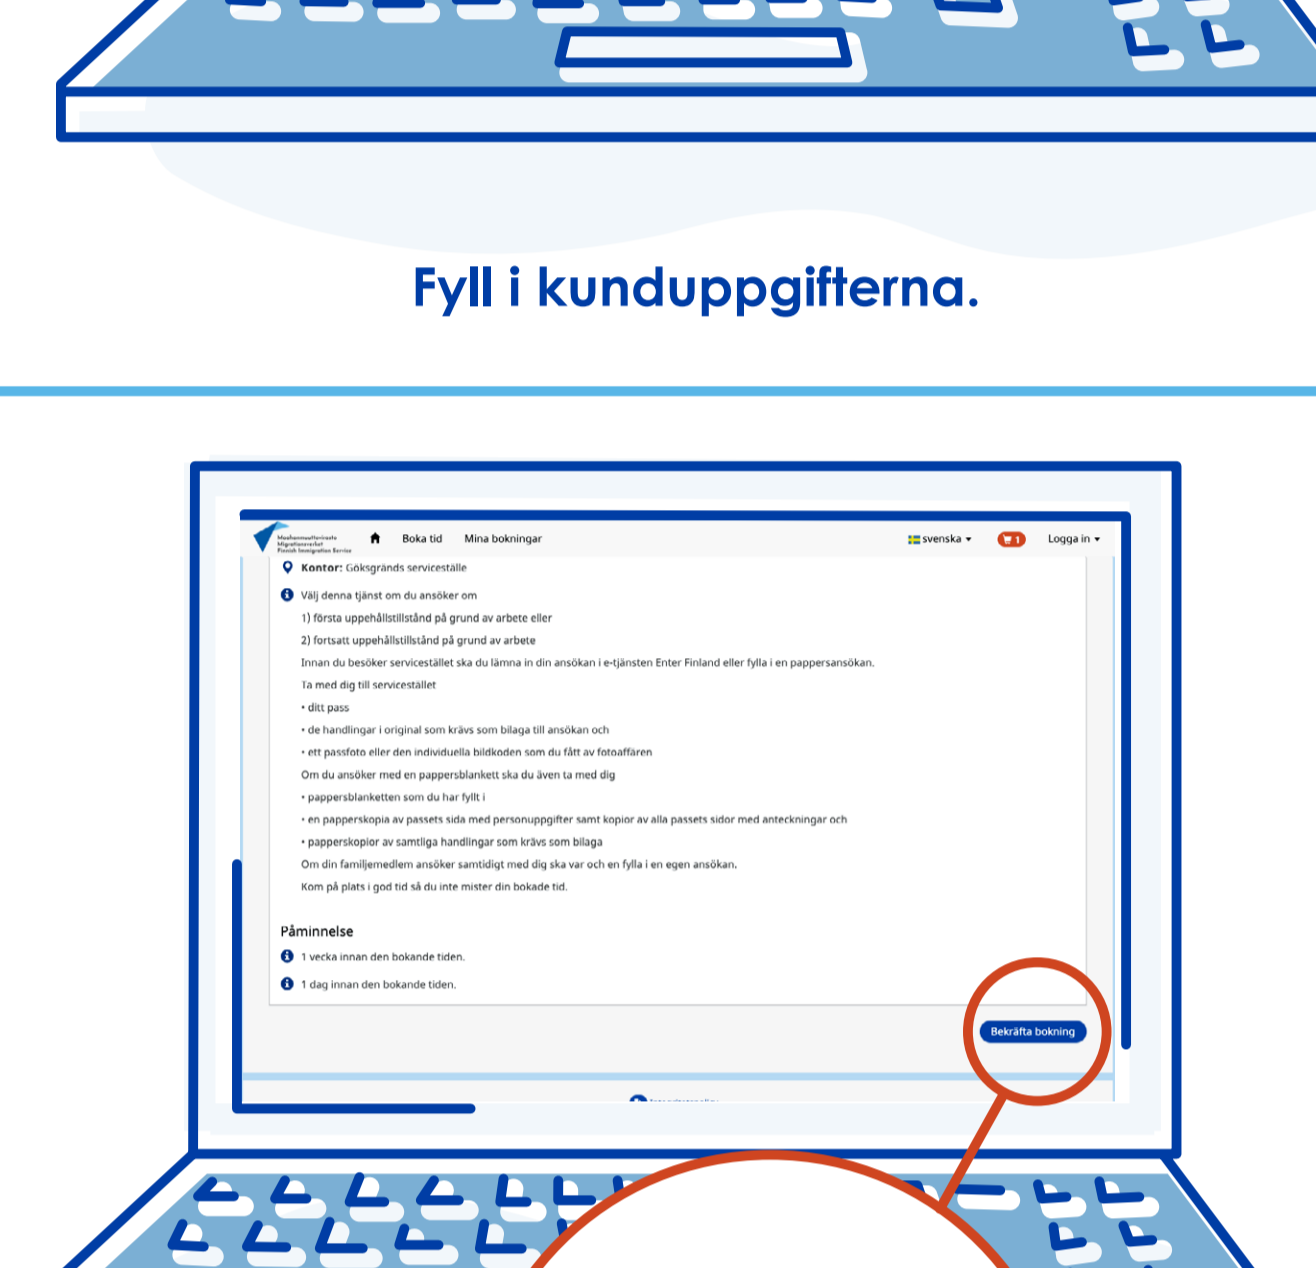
Fyll i kunduppgifterna.

Maahanmuuttovirasto Migrationsverket Finnish Immigration Service

Boka tid Mina bokningar

svenska

1

Logga in

Kontor: Göksgränds serviceställe

Välj denna tjänst om du ansöker om

1) första uppehållstillstånd på grund av arbete eller

2) fortsatt uppehållstillstånd på grund av arbete

Innan du besöker servicestället ska du lämna in din ansökan i e-tjänsten Enter Finland eller fylla i en pappersansökan.

Ta med dig till servicestället

• ditt pass

• de handlingar i original som krävs som bilaga till ansökan och

• ett passfoto eller den individuella bildkoden som du fått av fotoaffären

Om du ansöker med en pappersblankett ska du även ta med dig

• pappersblanketten som du har fyllt i

• en papperskopia av passets sida med personuppgifter samt kopior av alla passets sidor med anteckningar och

• papperskopior av samtliga handlingar som krävs som bilaga

Om din familjemedlem ansöker samtidigt med dig ska var och en fylla i en egen ansökan.

Kom på plats i god tid så du inte mister din bokade tid.

Påminnelse

1 vecka innan den bokande tiden.

1 dag innan den bokande tiden.

Bekräfta bokning

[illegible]